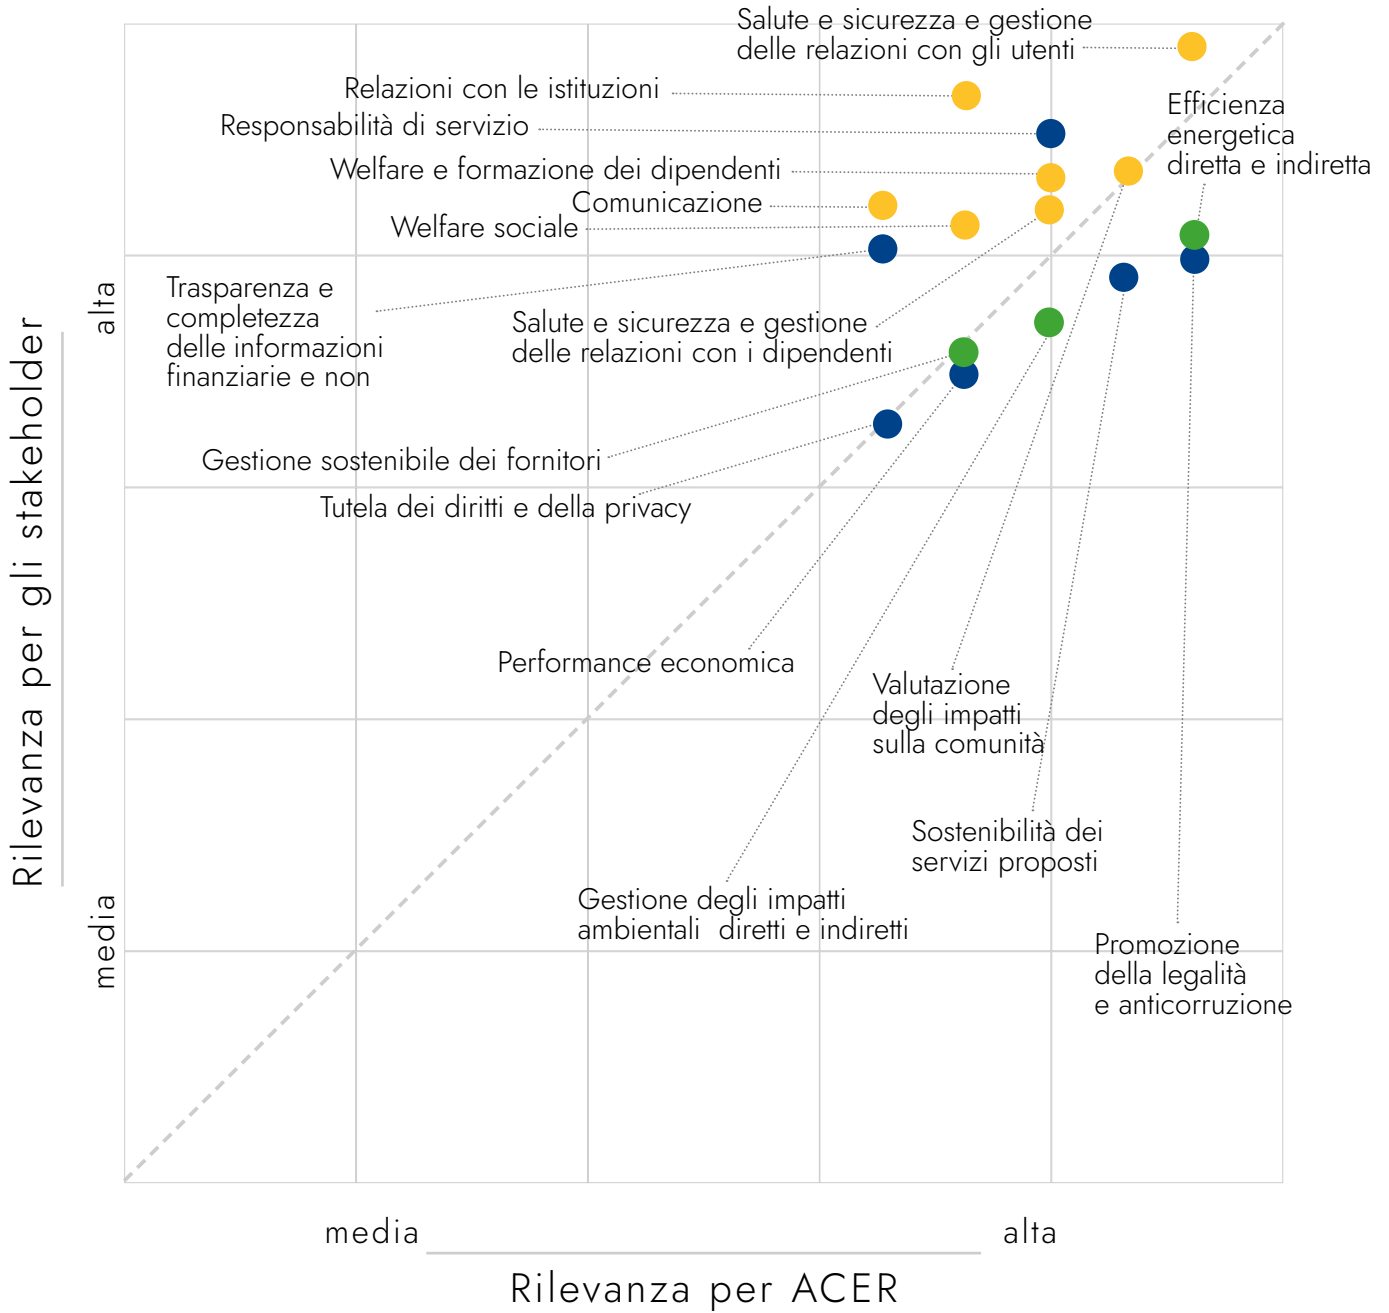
Salute e sicurezza e gestione delle relazioni con gli utenti

Relazioni con le istituzioni

Responsabilità di servizio

Efficienza energetica diretta e indiretta

Welfare e formazione dei dipendenti

Comunicazione

Welfare sociale

Trasparenza e completezza delle informazioni finanziarie e non

Salute e sicurezza e gestione delle relazioni con i dipendenti

Gestione sostenibile dei fornitori

Tutela dei diritti e della privacy

Performance economica

Valutazione degli impatti sulla comunità

Sostenibilità dei servizi proposti

Gestione degli impatti ambientali diretti e indiretti

Promozione della legalità e anticorruzione

alta

media

Rilevanza per gli stakeholder

media

alta

Rilevanza per ACER